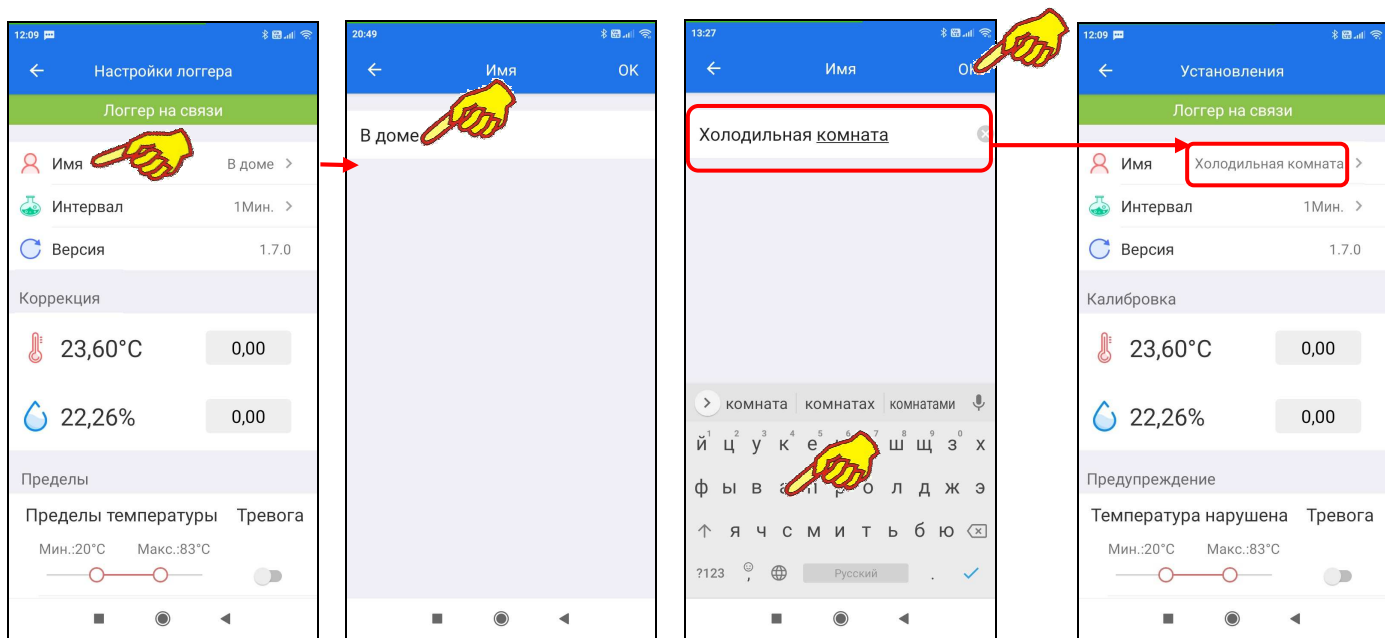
12:09

Настройки логгера

Логгер на связи

Имя В доме >

Интервал 1Мин. >

Версия 1.7.0

Коррекция

23,60°C 0,00

22,26% 0,00

Пределы

Пределы температуры Тревога

Мин.:20°C Макс.:83°C

20:49

Имя OK

В доме

13:27

Имя OK

Холодильная комната

комната | комнатах | комнатами

й ц у к е н г ш щ з х

ф ы в а п р о л д ж э

я ч с м и т ь б ю

?123 , Русский .

12:09

Установления

Логгер на связи

Имя Холодильная комната >

Интервал 1Мин. >

Версия 1.7.0

Калибровка

23,60°C 0,00

22,26% 0,00

Предупреждение

Температура нарушена Тревога

Мин.:20°C Макс.:83°C